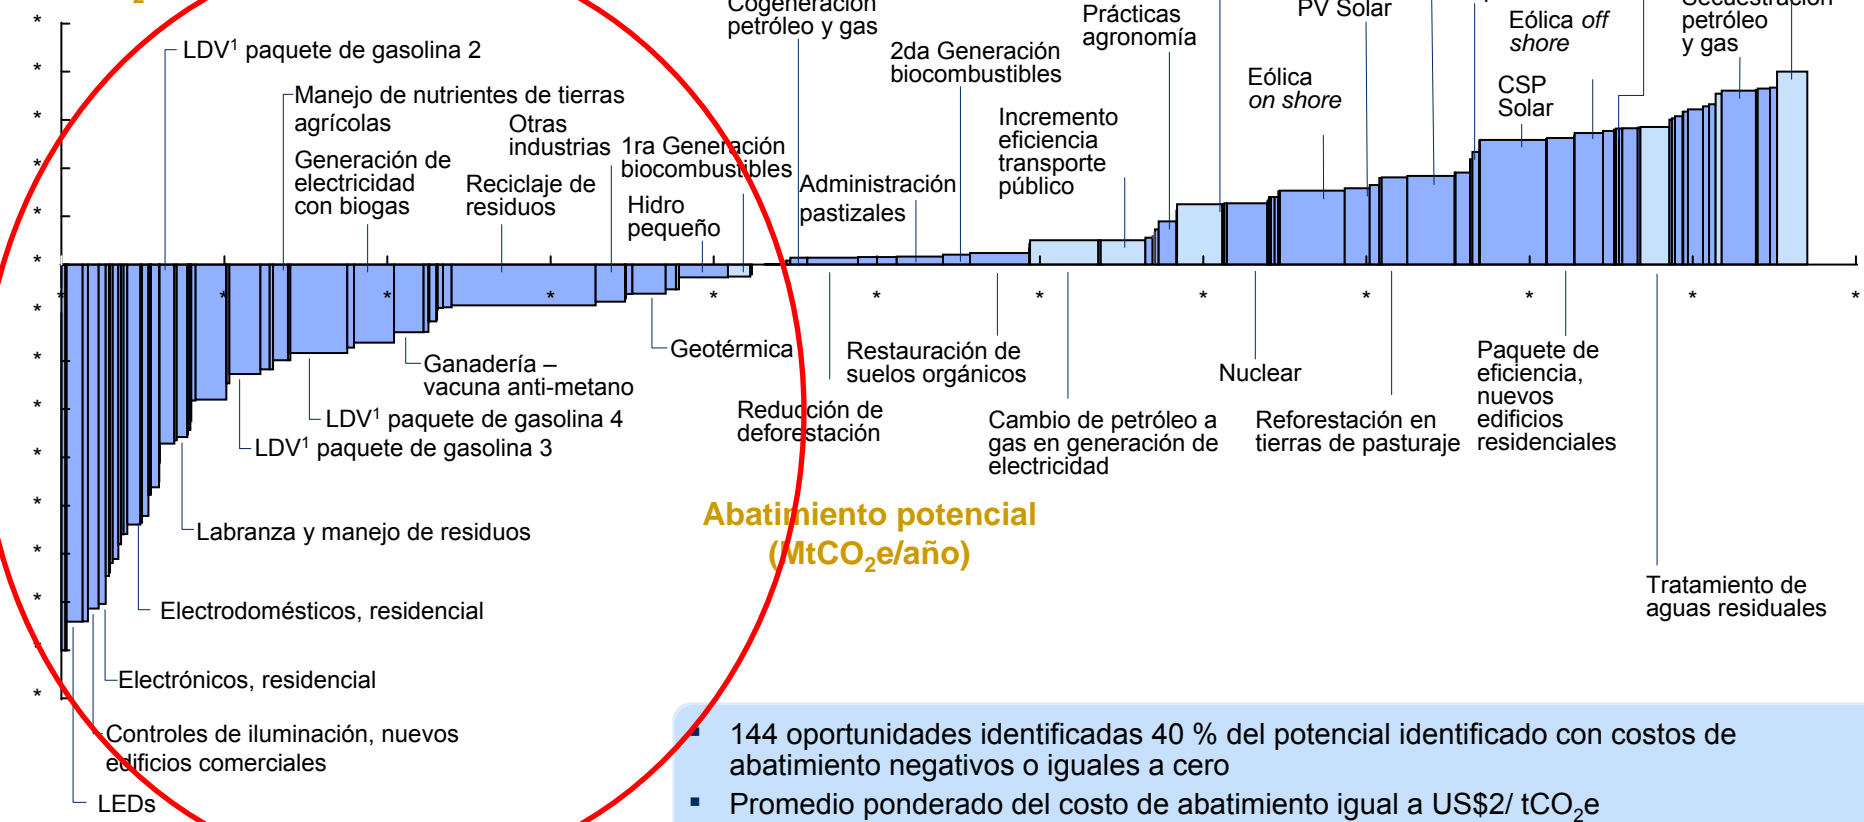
LDV¹ paquete de gasolina 2
Manejo de nutrientes de tierras agrícolas
Generación de electricidad con biogas
Otras industrias
Reciclaje de residuos
1ra Generación biocombustibles
Hidro pequeño
Cogeneración petróleo y gas
2da Generación biocombustibles
Administración pastizales
Prácticas agronomía
Incremento eficiencia transporte público
PV Solar
Eólica *on shore*
Eólica *off shore*
CSP Solar
petróleo y gas

*
*
*
*
*
*
*
*
*
*
*
*
*
*
*
*

* * * * * * * * * * *

Ganadería – vacuna anti-metano
LDV¹ paquete de gasolina 4
LDV¹ paquete de gasolina 3
Geotérmica
Reducción de deforestación
Restauración de suelos orgánicos
Cambio de petróleo a gas en generación de electricidad
Nuclear
Reforestación en tierras de pasturaje
Paquete de eficiencia, nuevos edificios residenciales
Labranza y manejo de residuos
Electrodomésticos, residencial
Electrónicos, residencial
Controles de iluminación, nuevos edificios comerciales
LEDs
Abatimiento potencial (MtCO$_2$e/año)
Tratamiento de aguas residuales

▪ 144 oportunidades identificadas 40 % del potencial identificado con costos de abatimiento negativos o iguales a cero
▪ Promedio ponderado del costo de abatimiento igual a US$2/ tCO$_2$e